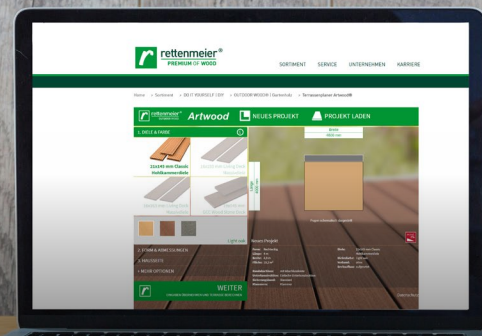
rettenmeier®
PREMIUM OF WOOD

SORTIMENT SERVICE UNTERNEHMEN KARRIERE

Home > Sortiment > DO IT YOURSELF / DIY > OUTDOOR WOOD® / Terrassen > Terrassenplaner Artwood®

rettenmeier Artwood NEUES PROJEKT PROJEKT LADEN

1. DIELE & FARBE

22x145 mm Classic Hohlkammerdiele

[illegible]

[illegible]

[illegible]

Light wall

2. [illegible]

3. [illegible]

+ MEHR OPTIONEN

WEITER

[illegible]

Breite
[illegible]

Neues Projekt

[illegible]